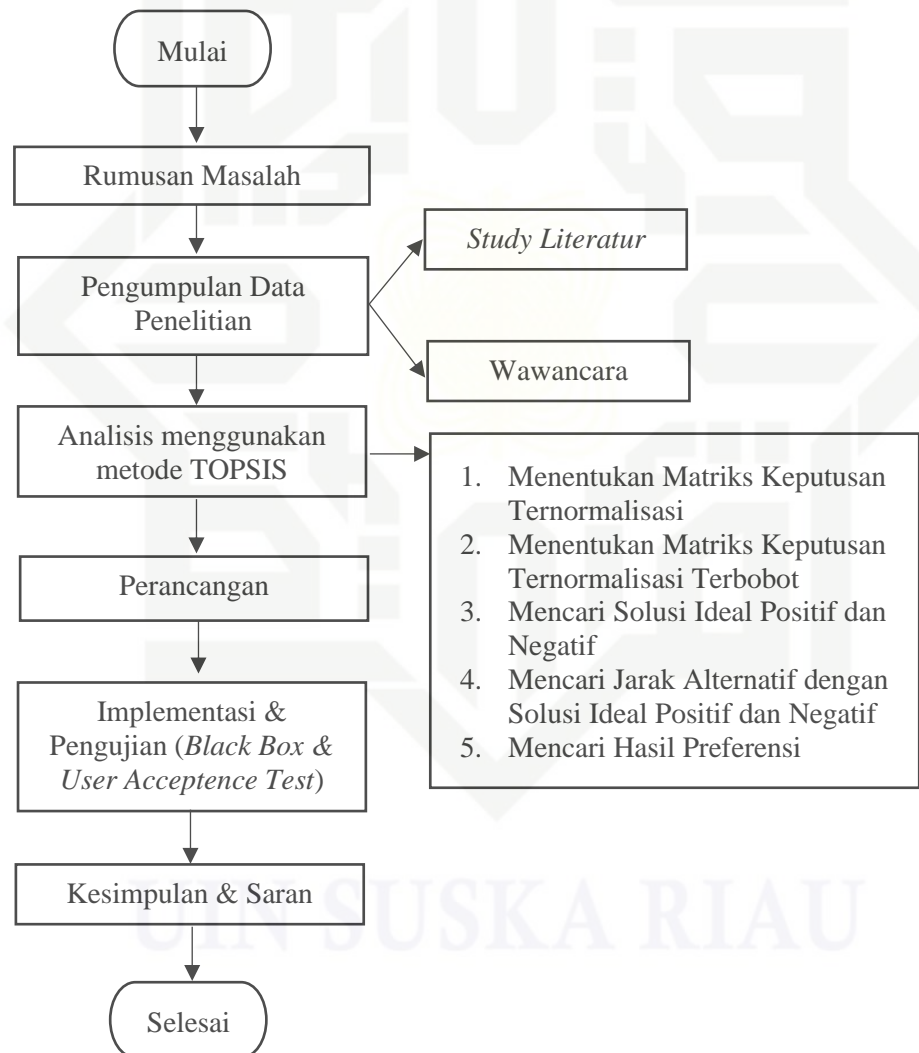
Mulai

Rumusan Masalah

Pengumpulan Data Penelitian

Study Literatur

Wawancara

Analisis menggunakan metode TOPSIS

1. Menentukan Matriks Keputusan Ternormalisasi
2. Menentukan Matriks Keputusan Ternormalisasi Terbobot
3. Mencari Solusi Ideal Positif dan Negatif
4. Mencari Jarak Alternatif dengan Solusi Ideal Positif dan Negatif
5. Mencari Hasil Preferensi

Perancangan

Implementasi & Pengujian (Black Box & User Acceptence Test)

Kesimpulan & Saran

Selesai

UIN SUSKA RIAU